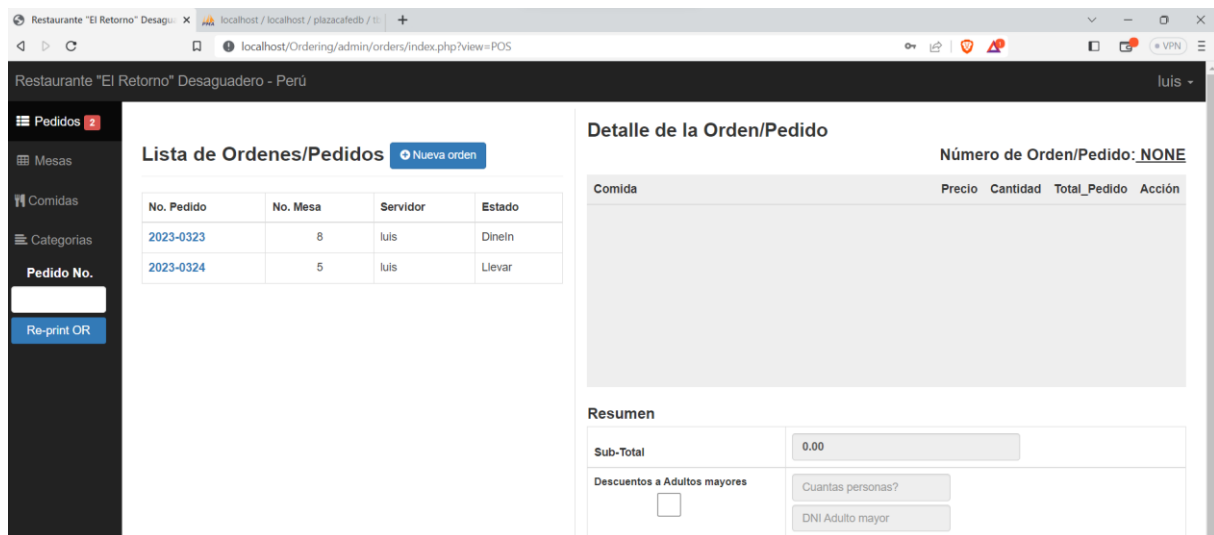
Restaurante "El Retorno" Desagu ×
localhost / localhost / plazacafedb / t
+
localhost/Ordering/admin/orders/index.php?view=POS
VPN

Restaurante "El Retorno" Desaguadero - Perú
luis

Pedidos 2
Mesas
Comidas
Categorias
Pedido No.
Re-print OR

Lista de Ordenes/Pedidos
Nueva orden

| No. Pedido | No. Mesa | Servidor | Estado |
|---|---|---|---|
| 2023-0323 | 8 | luis | DineIn |
| 2023-0324 | 5 | luis | Llevar |

Detalle de la Orden/Pedido
Número de Orden/Pedido: NONE

| Comida | Precio | Cantidad | Total_Pedido | Acción |
|---|---|---|---|---|

Resumen

| Sub-Total | 0.00 |
|---|---|
| Descuentos a Adultos mayores | Cuantas personas? DNI Adulto mayor |